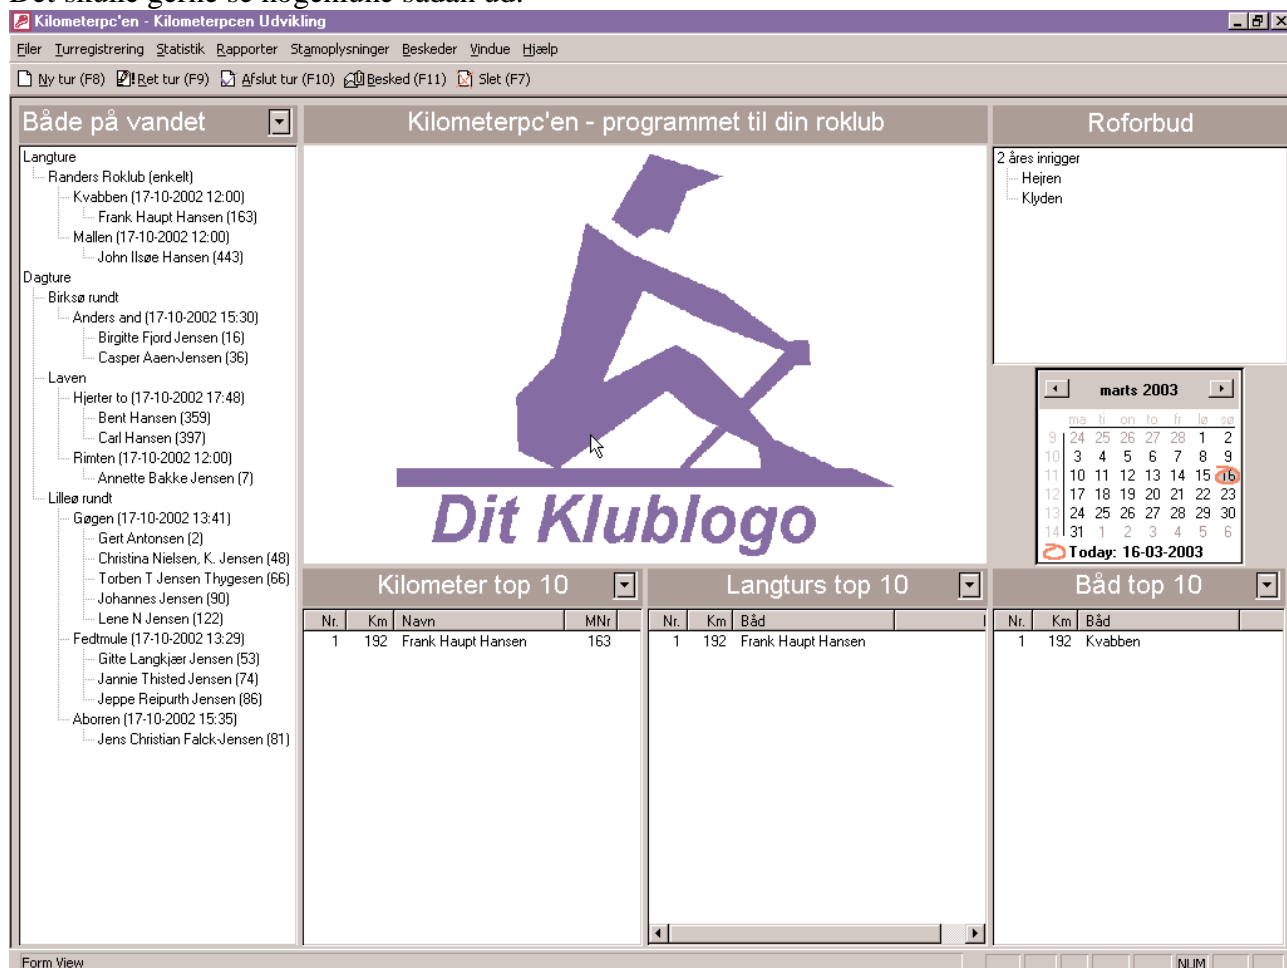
Det skulle gerne se nogenlunde sådan ud:

Kilometerpc'en - Kilometerpcen Udvikling

Filer Turregistrering Statistik Rapporter Stamoplysninger Beskeder Vindue Hjælp

Ny tur (F8) Ret tur (F9) Afslut tur (F10) Besked (F11) Slet (F7)

Både på vandet

Langture
Randers Roklub (enkelt)
Kvabben (17-10-2002 12:00)
Frank Haupt Hansen (163)
Mallen (17-10-2002 12:00)
John Ilsøe Hansen (443)
Dagture
Birksø rundt
Anders and (17-10-2002 15:30)
Birgitte Fjord Jensen (16)
Casper Aaen-Jensen (36)
Laven
Hjerter to (17-10-2002 17:48)
Bent Hansen (359)
Carl Hansen (397)
Rimten (17-10-2002 12:00)
Annette Bakke Jensen (7)
Lilleø rundt
Gøgen (17-10-2002 13:41)
Gert Antonsen (2)
Christina Nielsen, K. Jensen (48)
Torben T Jensen Thygesen (66)
Johannes Jensen (90)
Lene N Jensen (122)
Fedtmule (17-10-2002 13:29)
Gitte Langkjær Jensen (53)
Jannie Thisted Jensen (74)
Jeppe Reipurth Jensen (86)
Aborren (17-10-2002 15:35)
Jens Christian Falck-Jensen (81)

Kilometerpc'en - programmet til din roklub

Dit Klublogo

Roforbud

2 åres inrigger
Hejren
Klyden

marts 2003

| | ma | ti | on | to | fr | lø | sø |
|---|---|---|---|---|---|---|---|
| 9 | 24 | 25 | 26 | 27 | 28 | 1 | 2 |
| 10 | 3 | 4 | 5 | 6 | 7 | 8 | 9 |
| 11 | 10 | 11 | 12 | 13 | 14 | 15 | 16 |
| 12 | 17 | 18 | 19 | 20 | 21 | 22 | 23 |
| 13 | 24 | 25 | 26 | 27 | 28 | 29 | 30 |
| 14 | 31 | 1 | 2 | 3 | 4 | 5 | 6 |

Today: 16-03-2003

Kilometer top 10

| Nr. | Km | Navn | MNr |
|---|---|---|---|
| 1 | 192 | Frank Haupt Hansen | 163 |

Langturs top 10

| Nr. | Km | Båd |
|---|---|---|
| 1 | 192 | Frank Haupt Hansen |

Båd top 10

| Nr. | Km | Båd |
|---|---|---|
| 1 | 192 | Kvabben |

Form View NUM